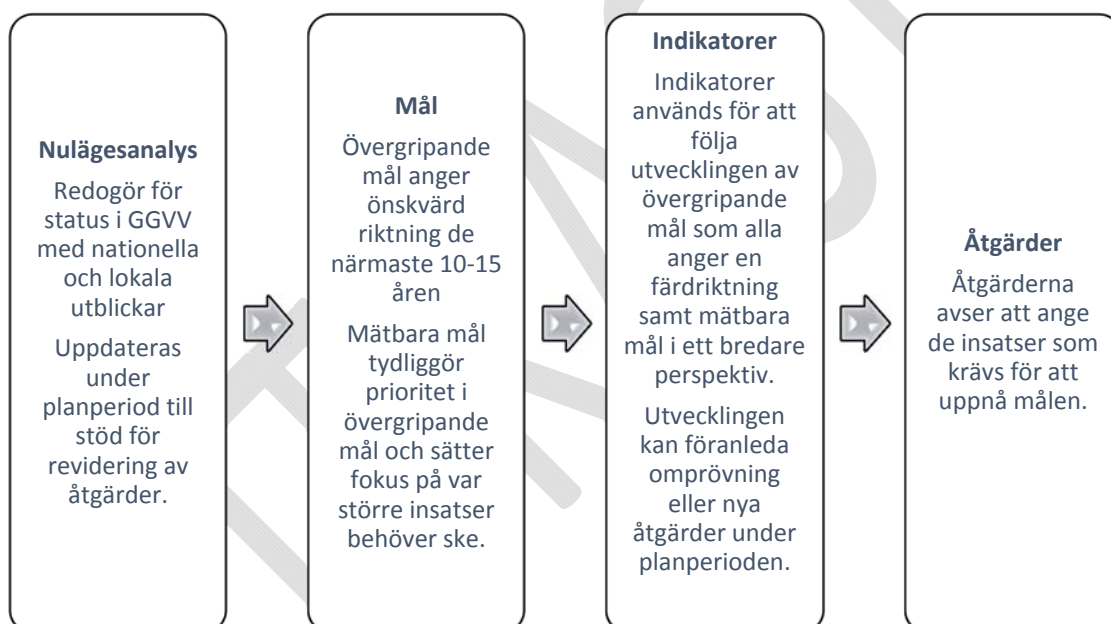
**Nulägesanalys**

Redogör för status i GGVV med nationella och lokala utblickar

Uppdateras under planperiod till stöd för revidering av åtgärder.

**Mål**

Övergripande mål anger önskvärd riktning de närmaste 10-15 åren

Mätbara mål tydliggör prioritet i övergripande mål och sätter fokus på var större insatser behöver ske.

**Indikatorer**

Indikatorer används för att följa utvecklingen av övergripande mål som alla anger en färdriktning samt mätbara mål i ett bredare perspektiv.

Utvecklingen kan föranleda omprövning eller nya åtgärder under planperioden.

**Åtgärder**

Åtgärderna avser att ange de insatser som krävs för att uppnå målen.